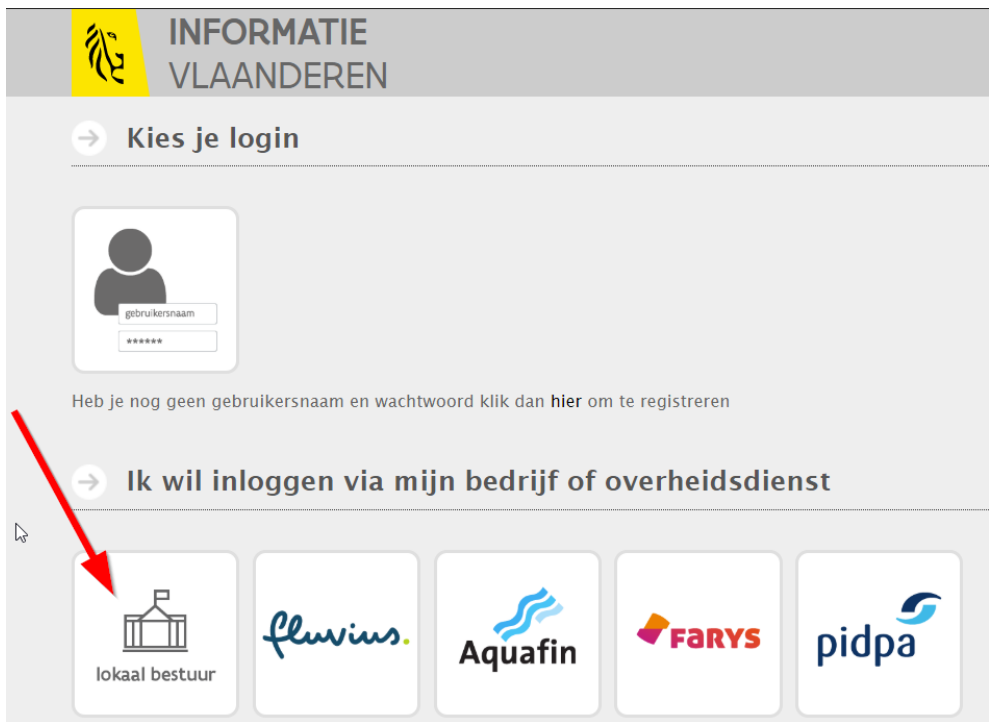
INFORMATIE
VLAANDEREN

Kies je login

gebruikersnaam
******

Heb je nog geen gebruikersnaam en wachtwoord klik dan hier om te registreren

Ik wil inloggen via mijn bedrijf of overheidsdienst

lokaal bestuur

fluvius.

Aquafin

FARYS

pidpa